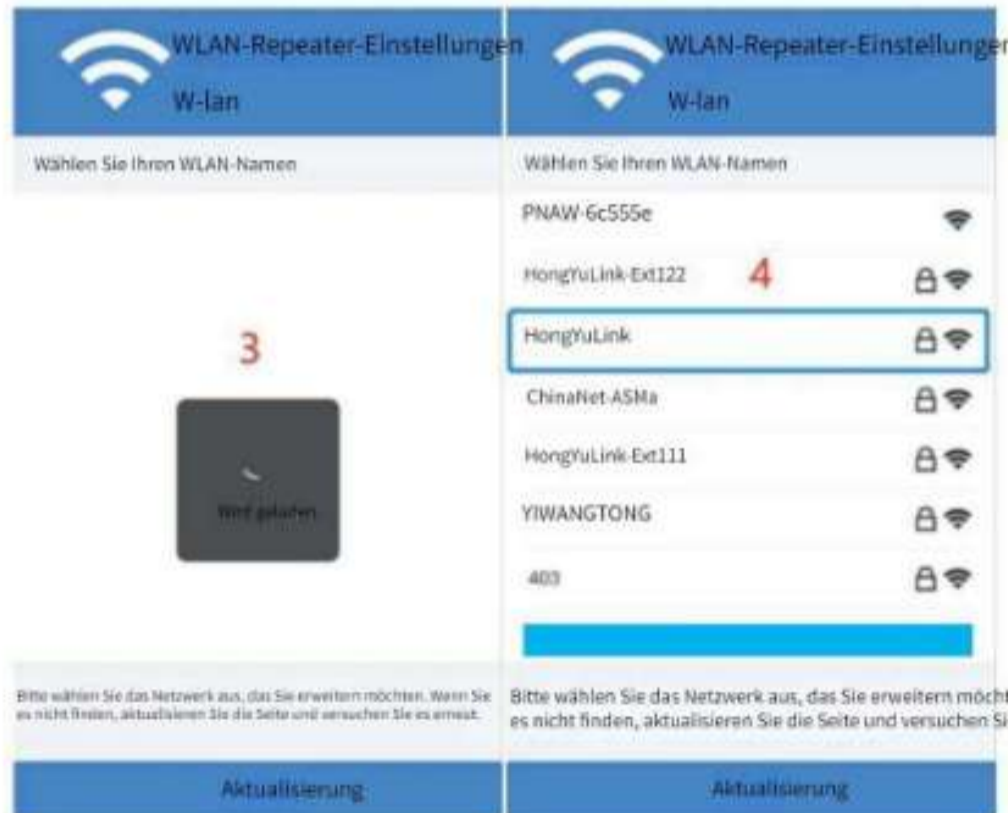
WLAN-Repeater-Einstellungen
W-lan

Wählen Sie Ihren WLAN-Namen

3

Wird geladen

Bitte wählen Sie das Netzwerk aus, das Sie erweitern möchten. Wenn Sie es nicht finden, aktualisieren Sie die Seite und versuchen Sie es erneut.

Aktualisierung

WLAN-Repeater-Einstellunger
W-lan

Wählen Sie Ihren WLAN-Namen

PNAW-6c555e

HongYuLink-Ext122

4

HongYuLink

ChinaNet-ASMa

HongYuLink-Ext111

YIWANGTONG

403

Bitte wählen Sie das Netzwerk aus, das Sie erweitern möcht es nicht finden, aktualisieren Sie die Seite und versuchen Si

Aktualisierung